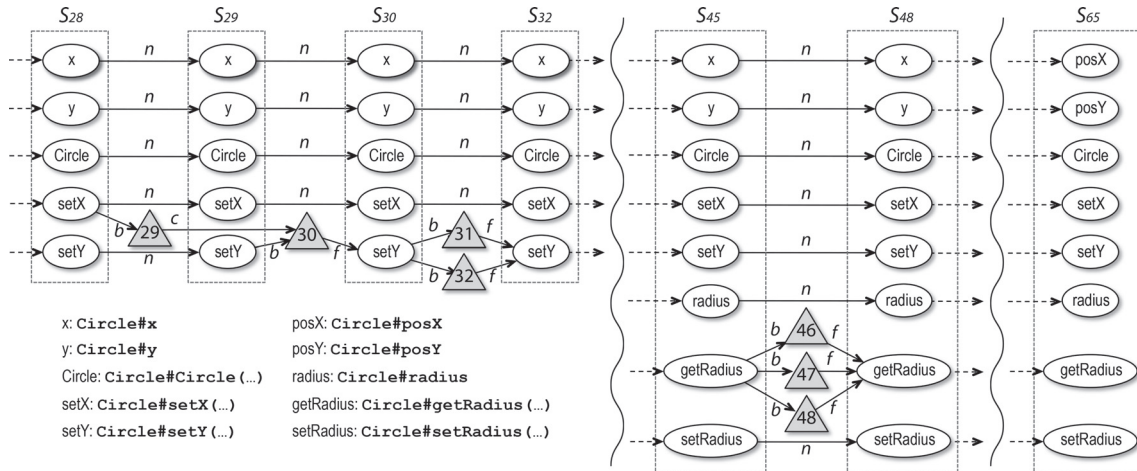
$S_{28}$ $S_{29}$ $S_{30}$ $S_{32}$ $S_{45}$ $S_{48}$ $S_{65}$

x n x n x n x x n x posX
y n y n y n y y n y posY
Circle n Circle n Circle n Circle Circle n Circle Circle
setX n setX n setX n setX setX n setX setX
setY n setY setY setY setY n setY setY
b 29 c 30 b f b 31 f b 32
radius n radius radius
b 46 f
getRadius 47 f getRadius getRadius
b 48 f
setRadius n setRadius setRadius

x: Circle#x
y: Circle#y
Circle: Circle#Circle(...)
setX: Circle#setX(...)
setY: Circle#setY(...)

posX: Circle#posX
posY: Circle#posY
radius: Circle#radius
getRadius: Circle#getRadius(...)
setRadius: Circle#setRadius(...)